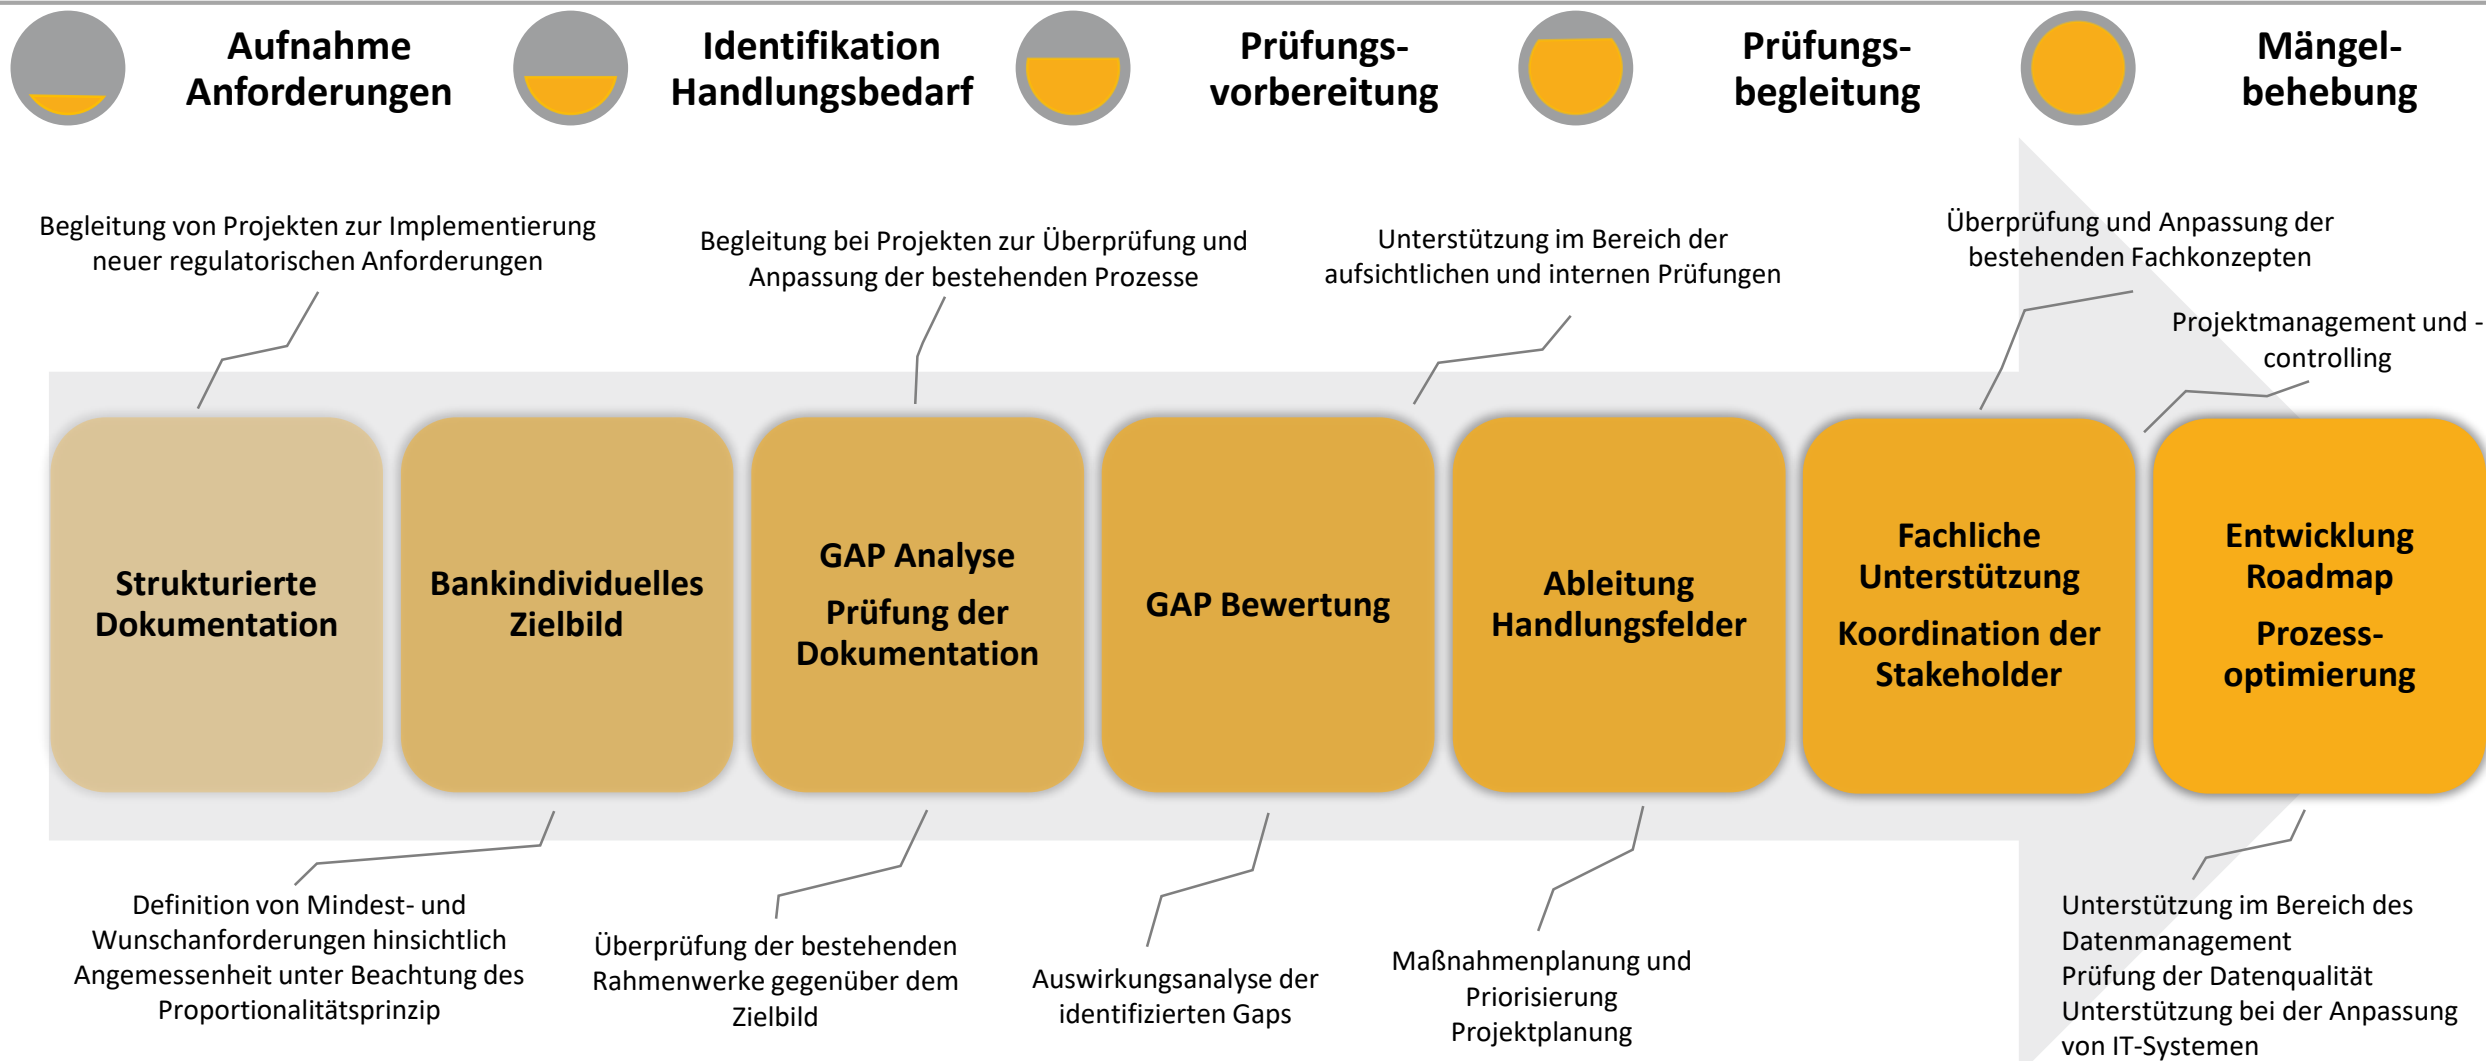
Aufnahme Anforderungen

Identifikation Handlungsbedarf

Prüfungsvorbereitung

Prüfungsbegleitung

Mängelbehebung

Begleitung von Projekten zur Implementierung neuer regulatorischen Anforderungen

Begleitung bei Projekten zur Überprüfung und Anpassung der bestehenden Prozesse

Unterstützung im Bereich der aufsichtlichen und internen Prüfungen

Überprüfung und Anpassung der bestehenden Fachkonzepten

Projektmanagement und -controlling

Strukturierte Dokumentation

Bankindividuelles Zielbild

GAP Analyse

Prüfung der Dokumentation

GAP Bewertung

Ableitung Handlungsfelder

Fachliche Unterstützung

Koordination der Stakeholder

Entwicklung Roadmap

Prozessoptimierung

Definition von Mindest- und Wunschanforderungen hinsichtlich Angemessenheit unter Beachtung des Proportionalitätsprinzip

Überprüfung der bestehenden Rahmenwerke gegenüber dem Zielbild

Auswirkungsanalyse der identifizierten Gaps

Maßnahmenplanung und Priorisierung
Projektplanung

Unterstützung im Bereich des Datenmanagement
Prüfung der Datenqualität
Unterstützung bei der Anpassung von IT-Systemen